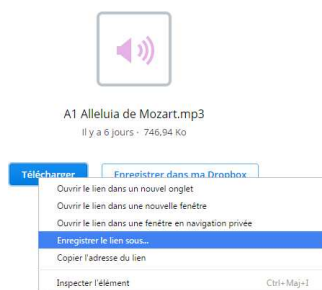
A1 Alleluia de Mozart.mp3
Il y a 6 jours · 746,94 Ko

Télécharger
Enregistrer dans ma Dropbox

Ouvrir le lien dans un nouvel onglet
Ouvrir le lien dans une nouvelle fenêtre
Ouvrir le lien dans une fenêtre en navigation privée
Enregistrer le lien sous...
Copier l'adresse du lien
Inspecter l'élément Ctrl+Maj+I